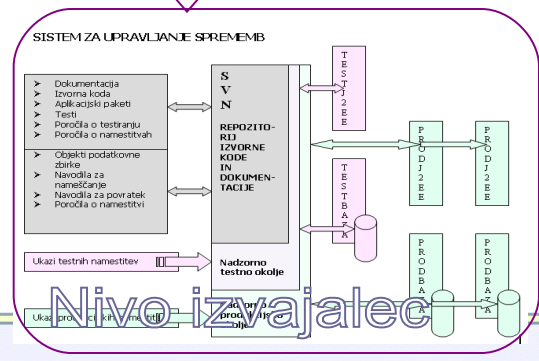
SISTEM ZA UPRAVLJANJE SPREMEMB

Dokumentacija
Izvorna koda
Aplikacijski paketi
Testi
Poročila o testiranju
Poročila o namestitvah

Objekti podatkovne zbirke
Navodila za nameščanje
Navodila za povratek
Poročila o namestitvi

Ukazi testnih namestitev

Ukazi pro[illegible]cijskih namestitev

S
V
N

REPOZITORIJ IZVORNE KODE IN DOKUMENTACIJE

Nadzorno testno okolje

Nadzorno prod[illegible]cijsko okolje

TEST J2EE

TEST BAZA

PRODJ2EE

PRODJ2EE

PRODBAZA

PRODBAZA

Nivo izvajalec